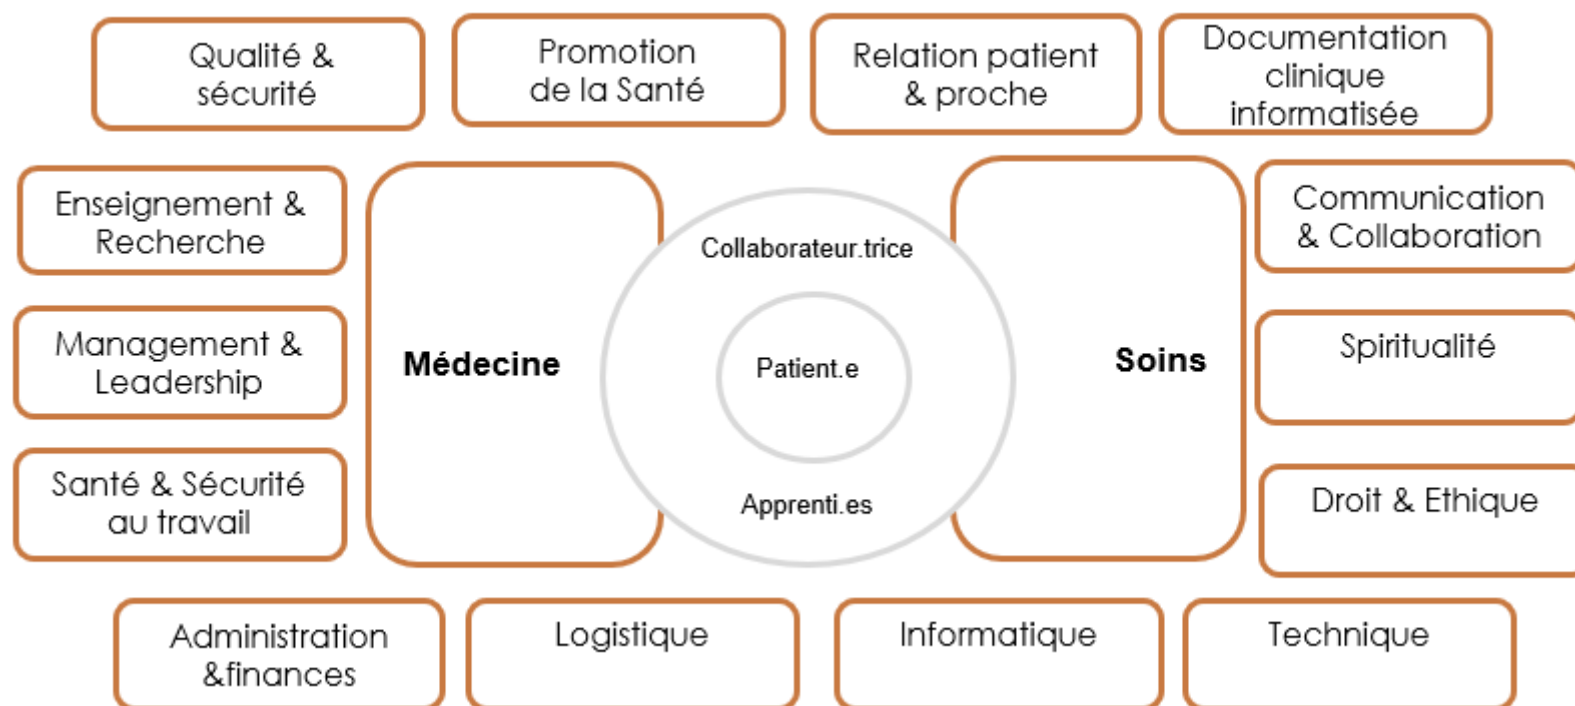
Qualité & sécurité

Promotion de la Santé

Relation patient & proche

Documentation clinique informatisée

Enseignement & Recherche

Communication & Collaboration

Management & Leadership

Médecine

Collaborateur.trice

Patient.e

Apprenti.es

Soins

Spiritualité

Santé & Sécurité au travail

Droit & Ethique

Administration &finances

Logistique

Informatique

Technique